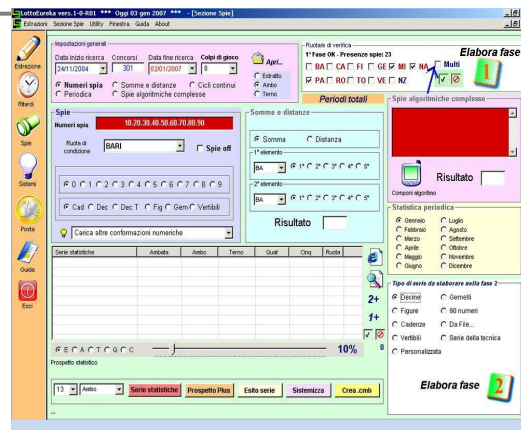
LottoEureka vers.1-0-R01 *** Dom 03 gen 2007 *** - [Sezione Spie]
Estrazioni Sezione Spie Utility Finestra Guida About

Estrazione
Ritardi
Spie
Sistemi
Poste
Guida
Esci

Impostazioni generali
Data inizio ricerca 24/11/2004
Concorsi 301
Data fine ricerca 02/01/2007
Colpi di gioco 8
Apri...
Numeri spia
Somme e distanze
Cicli continui
Periodica
Spie algoritmiche complesse
Estratto
Ambo
Terno

Ruote di verifica
1° Fase OK - Presenze spie: 23
Elabora fase 1
BA CA FI GE MI NA Multi
PA RO TO VE NZ

Periodi totali

Spie
Numeri spia 10.20.30.40.50.60.70.80.90
Ruota di condizione BARI
Spie off
0 1 2 3 4 5 6 7 8 9
Cad Dec Dec T Fig Gem Vertibili
Carica altre conformazioni numeriche

Somme e distanze
Somma Distanza
1° elemento
BA 1° 2° 3° 4° 5°
2° elemento
BA 1° 2° 3° 4° 5°
Risultato

Spie algoritmiche complesse
Componi algoritmo
Risultato

Statistica periodica
Gennaio Luglio
Febbraio Agosto
Marzo Settembre
Aprile Ottobre
Maggio Novembre
Giugno Dicembre

| Serie statistiche | Ambata | Ambo | Terno | Quat | Cinq | Ruota |
|---|---|---|---|---|---|---|

2+
1+
0

E C A C T C G C C
10%
Prospetto statistico

Tipo di serie da elaborare nella fase 2
Decine Gemelli
Figure 90 numeri
Cadenze Da File...
Vertibili Serie della tecnica
Personalizzata

13 Ambo Serie statistiche Prospetto Plus Esito serie Sistemizza Crea .cmb

Elabora fase 2